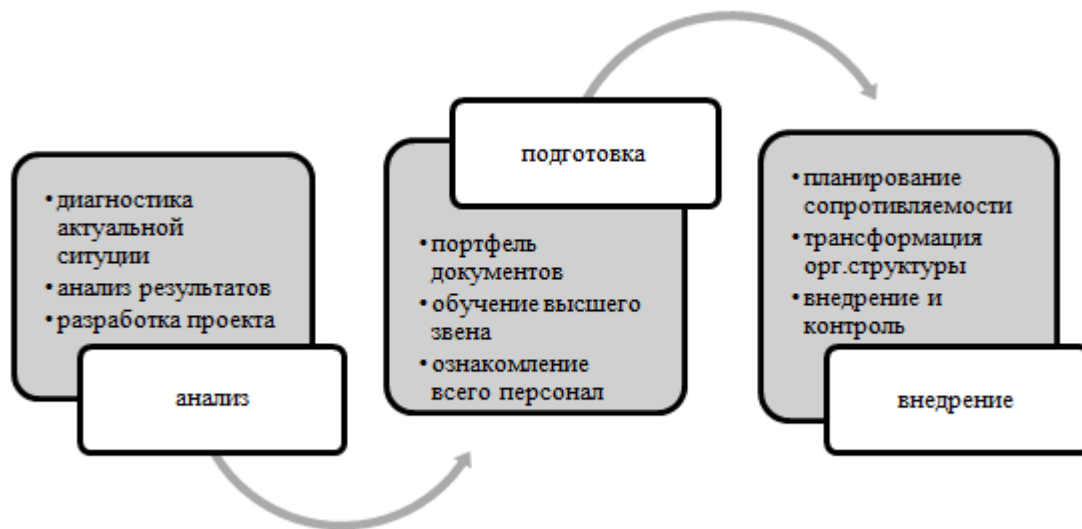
• диагностика актуальной ситуции
• анализ результатов
• разработка проекта

анализ

подготовка

• портфель документов
• обучение высшего звена
• ознакомление всего персонал

• планирование сопротивляемости
• трансформация орг.структуры
• внедрение и контроль

внедрение